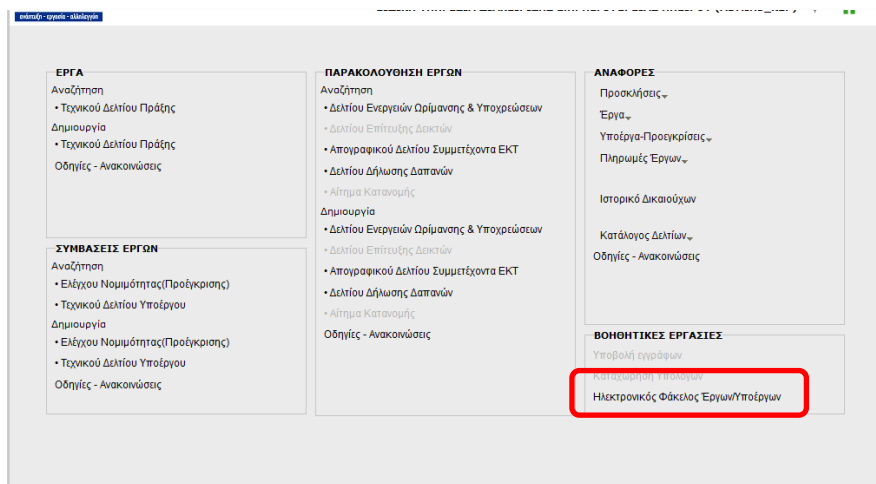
ανάπτυξη - εργασία - αλληλεγγύη

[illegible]

ΕΡΓΑ
Αναζήτηση
• Τεχνικού Δελτίου Πράξης
Δημιουργία
• Τεχνικού Δελτίου Πράξης
Οδηγίες - Ανακοινώσεις

ΣΥΜΒΑΣΕΙΣ ΕΡΓΩΝ
Αναζήτηση
• Ελέγχου Νομιμότητας(Προέγκρισης)
• Τεχνικού Δελτίου Υποέργου
Δημιουργία
• Ελέγχου Νομιμότητας(Προέγκρισης)
• Τεχνικού Δελτίου Υποέργου
Οδηγίες - Ανακοινώσεις

ΠΑΡΑΚΟΛΟΥΘΗΣΗ ΕΡΓΩΝ
Αναζήτηση
• Δελτίου Ενεργειών Ωρίμανσης & Υποχρεώσεων
• Δελτίου Επίτευξης Δεικτών
• Απογραφικού Δελτίου Συμμετέχοντα ΕΚΤ
• Δελτίου Δήλωσης Δαπανών
• Αίτημα Κατανομής
Δημιουργία
• Δελτίου Ενεργειών Ωρίμανσης & Υποχρεώσεων
• Δελτίου Επίτευξης Δεικτών
• Απογραφικού Δελτίου Συμμετέχοντα ΕΚΤ
• Δελτίου Δήλωσης Δαπανών
• Αίτημα Κατανομής
Οδηγίες - Ανακοινώσεις

ΑΝΑΦΟΡΕΣ
Προσκλήσεις
Έργα
Υποέργα-Προεγκρίσεις
Πληρωμές Έργων
Ιστορικό Δικαιούχων
Κατάλογος Δελτίων
Οδηγίες - Ανακοινώσεις

ΒΟΗΘΗΤΙΚΕΣ ΕΡΓΑΣΙΕΣ
Υποβολή εγγράφων
Καταχώρηση Υπολογιών
Ηλεκτρονικός Φάκελος Έργων/Υποέργων